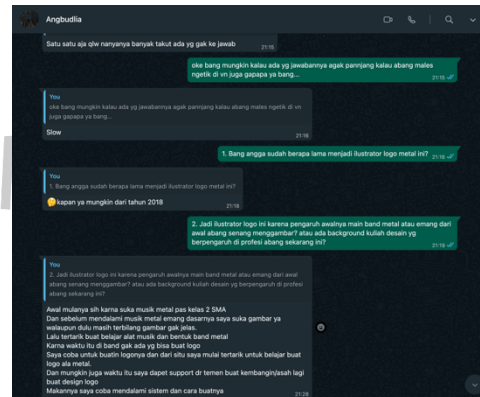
Angbudiia

Satu satu aja qlw nanyanya banyak takut ada yg gak ke jawab 21:15

oke bang mungkin kalau ada yg jawabannya agak panjang kalau abang males ngetik di vn juga gapapa ya bang... 21:15

You
oke bang mungkin kalau ada yg jawabannya agak panjang kalau abang males ngetik di vn juga gapapa ya bang...
Slow 21:16

1. Bang angga sudah berapa lama menjadi ilustrator logo metal ini? 21:16

You
1. Bang angga sudah berapa lama menjadi ilustrator logo metal ini?
🤔kapan ya mungkin dari tahun 2018 21:18

2. Jadi ilustrator logo ini karena pengaruh awalnya main band metal atau emang dari awal abang senang menggambar? atau ada background kuliah desain yg berpengaruh di profesi abang sekarang ini? 21:19

You
2. Jadi ilustrator logo ini karena pengaruh awalnya main band metal atau emang dari awal abang senang menggambar? atau ada background kuliah desain yg berpengaruh di profesi abang sekarang ini?
Awal mulanya sih karna suka musik metal pas kelas 2 SMA
Dan sebelum mendalami musik metal emang dasarnya saya suka gambar ya walaupun dulu masih terbilang gambar gak jelas.
Lalu tertarik buat belajar alat musik dan bentuk band metal
Karna waktu itu di band gak ada yg bisa buat logo
Saya coba untuk buatin logonya dan dari situ saya mulai tertarik untuk belajar buat logo ala metal.
Dan mungkin juga waktu itu saya dapet support dr temen buat kembangin/asah lagi buat design logo
Makannya saya coba mendalami sistem dan cara buatnya 21:28